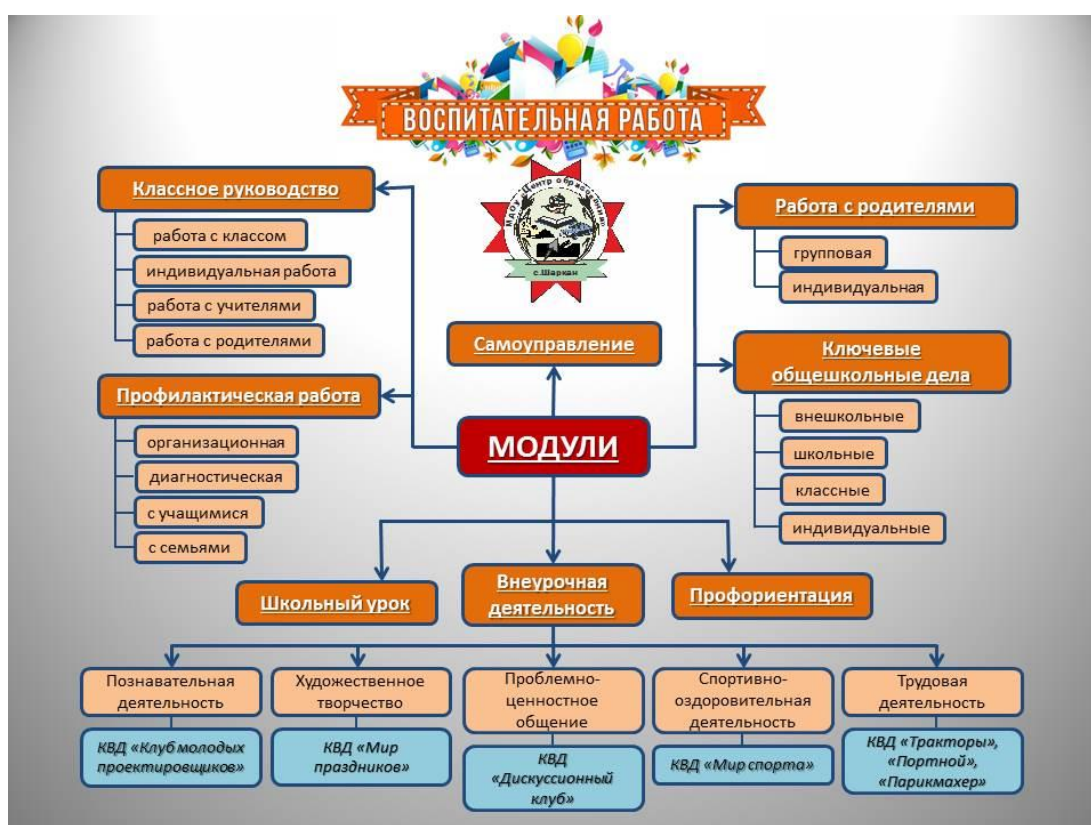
ВОСПИТАТЕЛЬНАЯ РАБОТА

Классное руководство
работа с классом
индивидуальная работа
работа с учителями
работа с родителями

МАОУ «Центр образования» с.Шаркан

Работа с родителями
групповая
индивидуальная

Самоуправление

Ключевые общешкольные дела
внешкольные
школьные
классные
индивидуальные

Профилактическая работа
организационная
диагностическая
с учащимися
с семьями

МОДУЛИ

Школьный урок

Внеурочная деятельность

Профориентация

Познавательная деятельность
КВД «Клуб молодых проектировщиков»

Художественное творчество
КВД «Мир праздников»

Проблемно-ценностное общение
КВД «Дискуссионный клуб»

Спортивно-оздоровительная деятельность
КВД «Мир спорта»

Трудовая деятельность
КВД «Тракторы», «Портной», «Парикмахер»